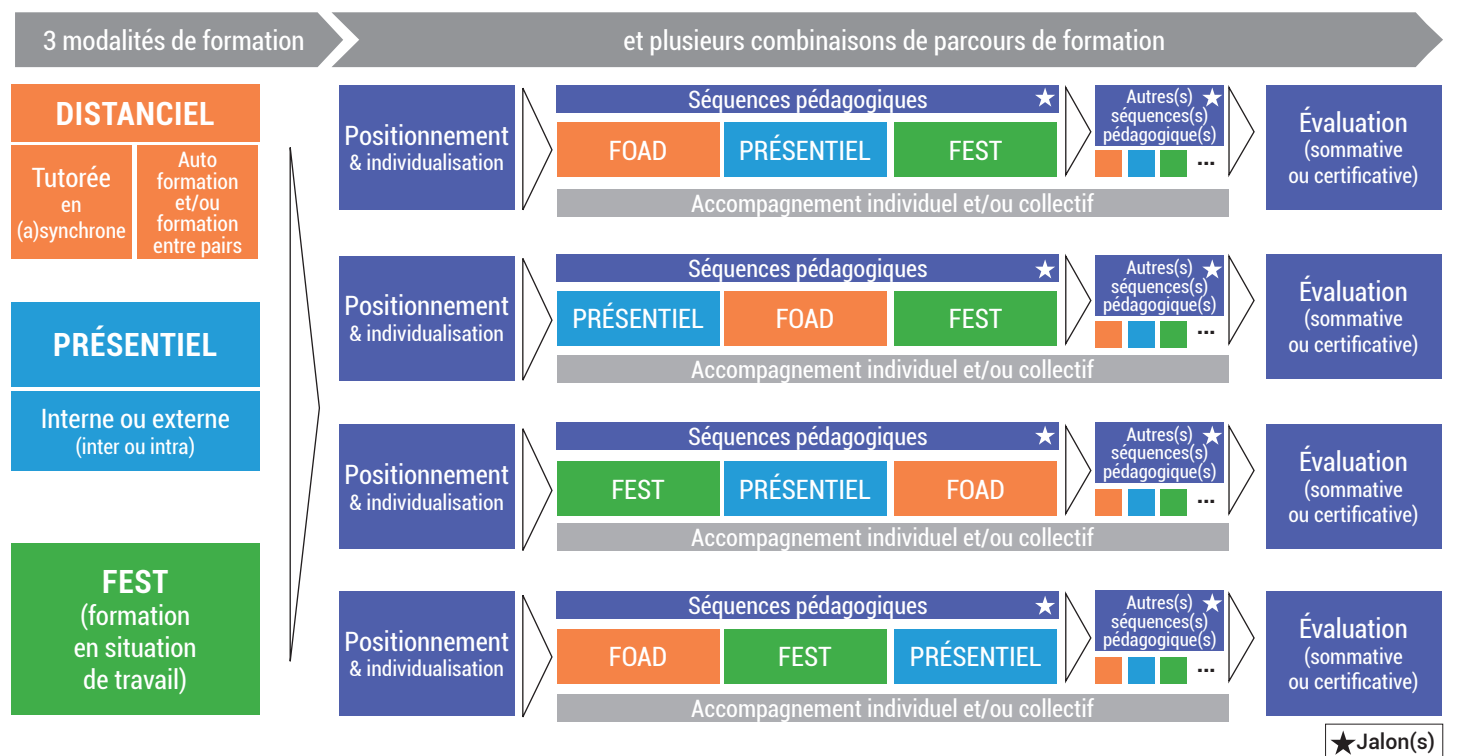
3 modalités de formation

et plusieurs combinaisons de parcours de formation

DISTANCIEL

Tutorée en (a)synchrone

Auto formation et/ou formation entre pairs

PRÉSENTIEL

Interne ou externe (inter ou intra)

FEST (formation en situation de travail)

Positionnement & individualisation

Séquences pédagogiques ★

FOAD | PRÉSENTIEL | FEST

Autres(s) séquences(s) pédagogique(s) ★

...

Accompagnement individuel et/ou collectif

Évaluation (sommative ou certificative)

Positionnement & individualisation

Séquences pédagogiques ★

PRÉSENTIEL | FOAD | FEST

Autres(s) séquences(s) pédagogique(s) ★

...

Accompagnement individuel et/ou collectif

Évaluation (sommative ou certificative)

Positionnement & individualisation

Séquences pédagogiques ★

FEST | PRÉSENTIEL | FOAD

Autres(s) séquences(s) pédagogique(s) ★

...

Accompagnement individuel et/ou collectif

Évaluation (sommative ou certificative)

Positionnement & individualisation

Séquences pédagogiques ★

FOAD | FEST | PRÉSENTIEL

Autres(s) séquences(s) pédagogique(s) ★

...

Accompagnement individuel et/ou collectif

Évaluation (sommative ou certificative)

★Jalon(s)